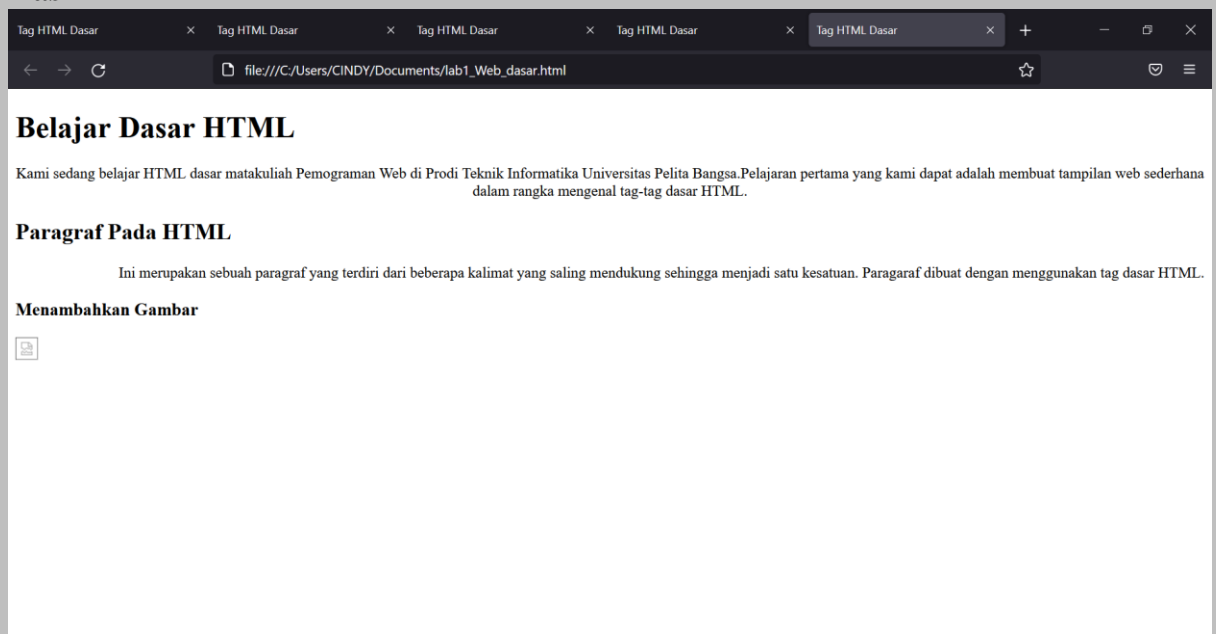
Tag HTML Dasar
Tag HTML Dasar
Tag HTML Dasar
Tag HTML Dasar
Tag HTML Dasar

file:///C:/Users/CINDY/Documents/lab1_Web_dasar.html

# Belajar Dasar HTML

Kami sedang belajar HTML dasar matakuliah Pemograman Web di Prodi Teknik Informatika Universitas Pelita Bangsa.Pelajaran pertama yang kami dapat adalah membuat tampilan web sederhana dalam rangka mengenal tag-tag dasar HTML.

## Paragraf Pada HTML

Ini merupakan sebuah paragraf yang terdiri dari beberapa kalimat yang saling mendukung sehingga menjadi satu kesatuan. Paragaraf dibuat dengan menggunakan tag dasar HTML.

### Menambahkan Gambar